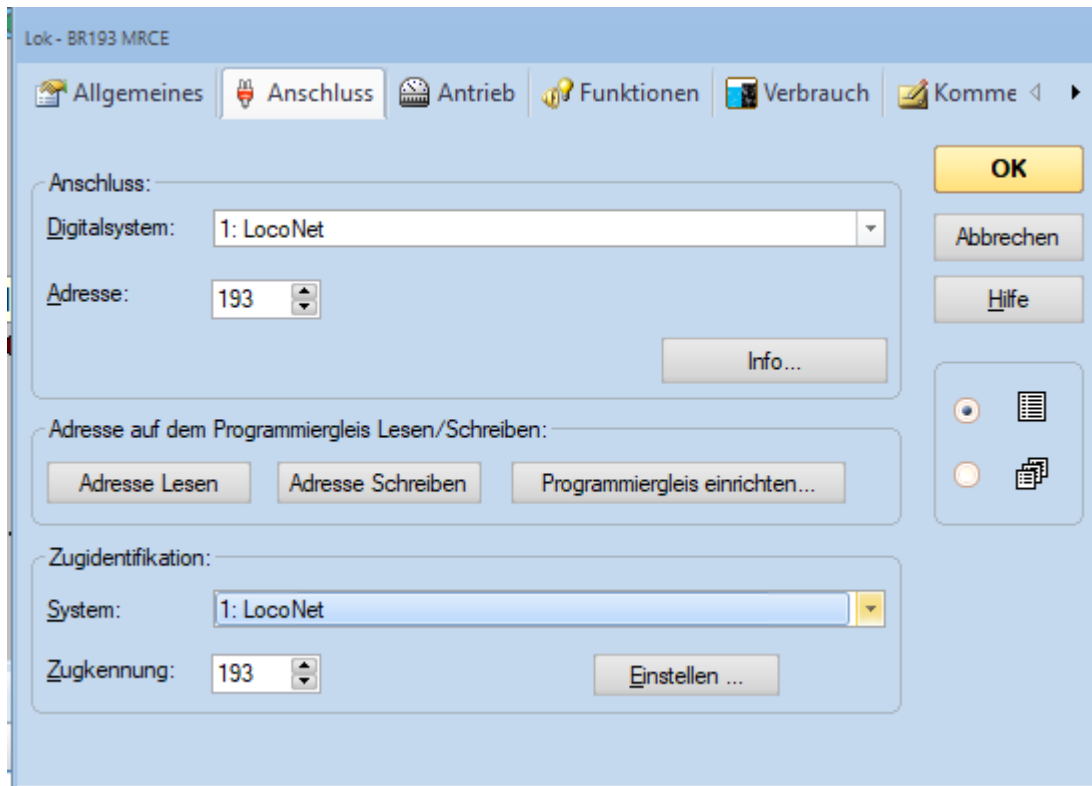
Lok - BR193 MRCE

Allgemeines | Anschluss | Antrieb | Funktionen | Verbrauch | Komme

OK
Abbrechen
Hilfe

Anschluss:
Digitalsystem: 1: LocoNet
Adresse: 193
Info...

Adresse auf dem Programmiergleis Lesen/Schreiben:
Adresse Lesen | Adresse Schreiben | Programmiergleis einrichten...

Zugidentifikation:
System: 1: LocoNet
Zugkennung: 193
Einstellen ...